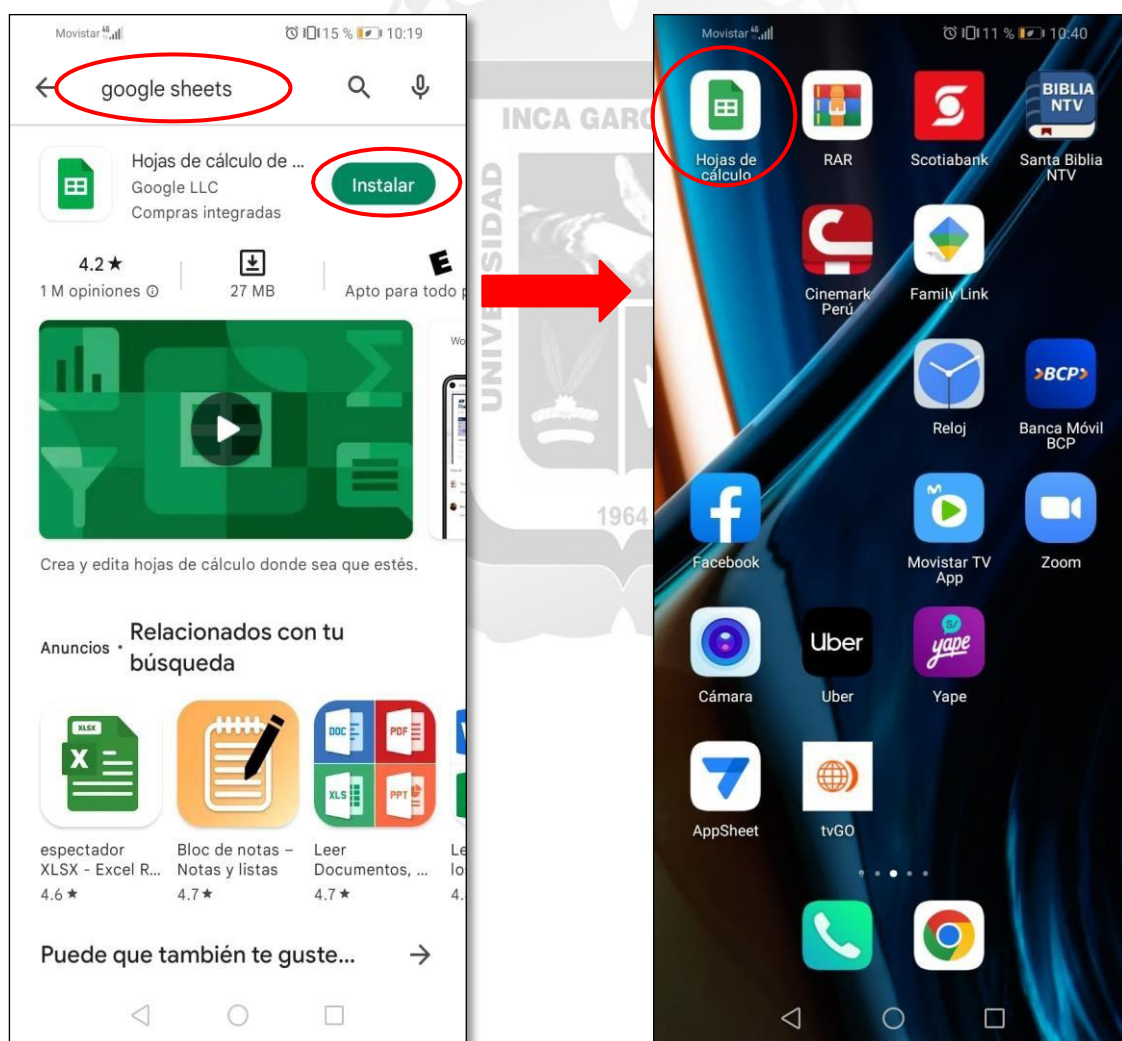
Movistar 4G 15 % 10:19

google sheets

Hojas de cálculo de ...
Google LLC
Compras integradas

Instalar

4.2 ★
1 M opiniones ⓘ

27 MB

E
Apto para todo p

Wo

Crea y edita hojas de cálculo donde sea que estés.

Anuncios · Relacionados con tu búsqueda

XLSX

DOC PDF XLS PPT

espectador XLSX - Excel R...
4.6 ★

Bloc de notas – Notas y listas
4.7 ★

Leer Documentos, ...
4.7 ★

Le lo 4.

Puede que también te guste... →

INCA GARC
UNIVERSIDAD
1964

Movistar 4G 11 % 10:40

Hojas de cálculo

RAR

Scotiabank

BIBLIA NTV
Santa Biblia NTV

Cinemark Perú

Family Link

Reloj

BCP
Banca Móvil BCP

Facebook

Movistar TV App

Zoom

Cámara

Uber
Uber

yape
Yape

AppSheet

tvGO